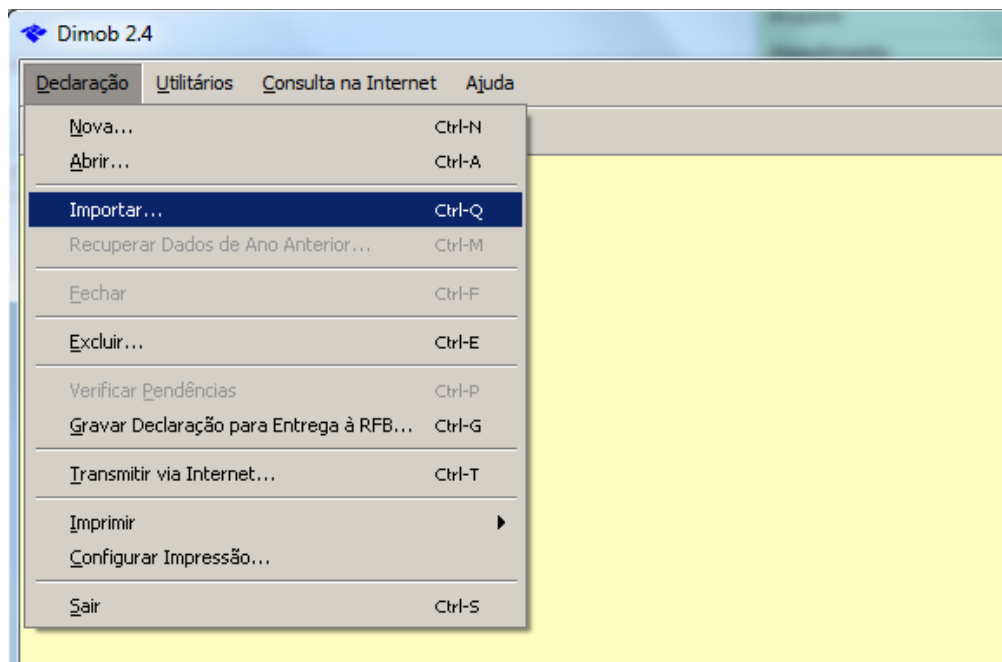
Dimob 2.4

Declaração Utilitários Consulta na Internet Ajuda

Nova... Ctrl-N
Abrir... Ctrl-A
Importar... Ctrl-Q
Recuperar Dados de Ano Anterior... Ctrl-M
Fechar Ctrl-F
Excluir... Ctrl-E
Verificar Pendências Ctrl-P
Gravar Declaração para Entrega à RFB... Ctrl-G
Transmitir via Internet... Ctrl-T
Imprimir
Configurar Impressão...
Sair Ctrl-S